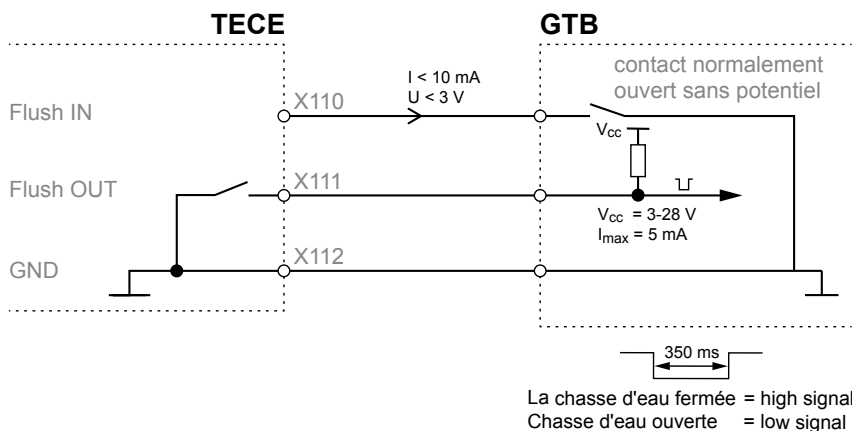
TECE

GTB

contact normalement ouvert sans potentiel

Flush IN

X110

I < 10 mA
U < 3 V

Flush OUT

X111

$V_{cc}$

$V_{cc}$ = 3-28 V
$I_{max}$ = 5 mA

GND

X112

350 ms

La chasse d'eau fermée = high signal
Chasse d'eau ouverte = low signal